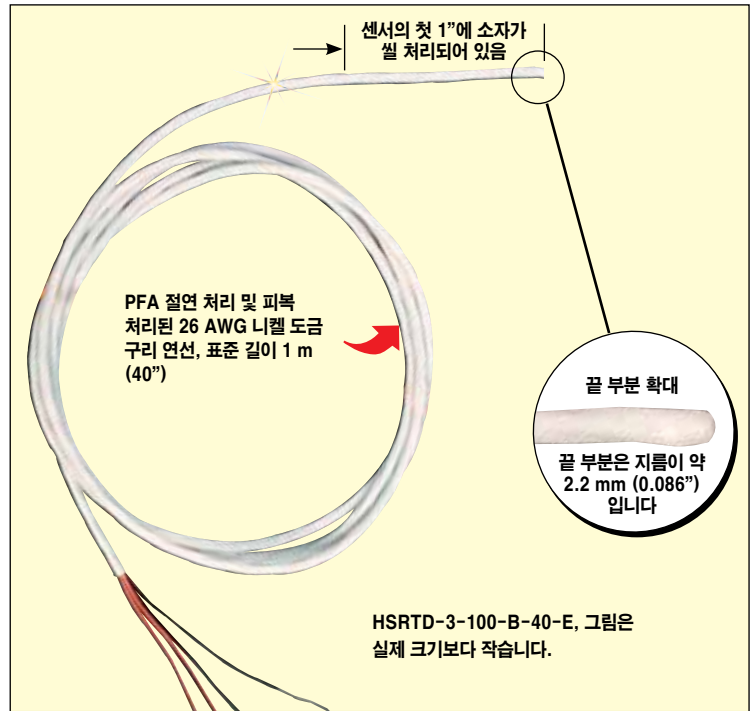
센서의 첫 1"에 소자가 씰 처리되어 있음

PFA 절연 처리 및 피복 처리된 26 AWG 니켈 도금 구리 연선, 표준 길이 1 m (40")

끝 부분 확대

끝 부분은 지름이 약 2.2 mm (0.086") 입니다

HSRTD-3-100-B-40-E, 그림은 실제 크기보다 작습니다.